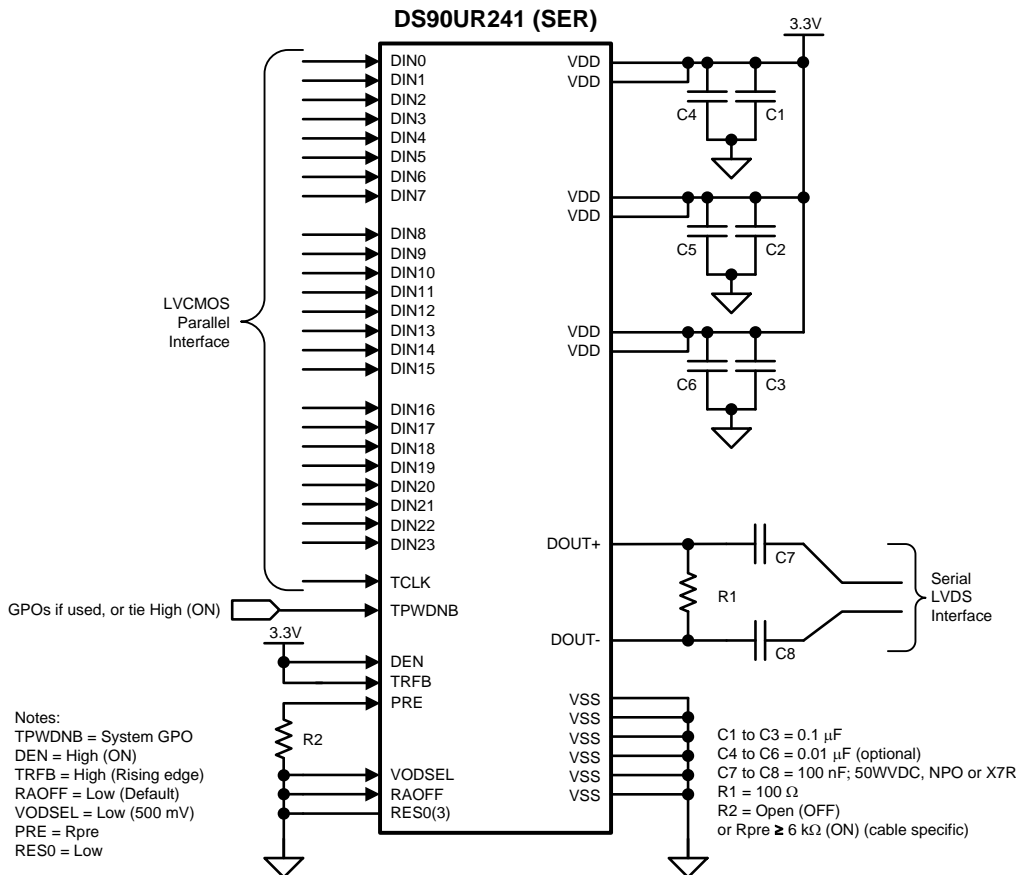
DS90UR241 (SER)

3.3V

DIN0
DIN1
DIN2
DIN3
DIN4
DIN5
DIN6
DIN7
DIN8
DIN9
DIN10
DIN11
DIN12
DIN13
DIN14
DIN15
DIN16
DIN17
DIN18
DIN19
DIN20
DIN21
DIN22
DIN23
TCLK
TPWDNB
DEN
TRFB
PRE
VODSEL
RAOFF
RES0(3)

VDD
VDD
VDD
VDD
VDD
VDD
DOUT+
DOUT-
VSS
VSS
VSS
VSS
VSS
VSS

C4
C1
C5
C2
C6
C3
C7
C8
R1
R2

LVCMOS Parallel Interface

Serial LVDS Interface

GPOs if used, or tie High (ON)

3.3V

Notes:
TPWDNB = System GPO
DEN = High (ON)
TRFB = High (Rising edge)
RAOFF = Low (Default)
VODSEL = Low (500 mV)
PRE = Rpre
RES0 = Low

C1 to C3 = 0.1 $\mu$F
C4 to C6 = 0.01 $\mu$F (optional)
C7 to C8 = 100 nF; 50WVDC, NPO or X7R
R1 = 100 $\Omega$
R2 = Open (OFF)
or Rpre $\geq$ 6 k$\Omega$ (ON) (cable specific)